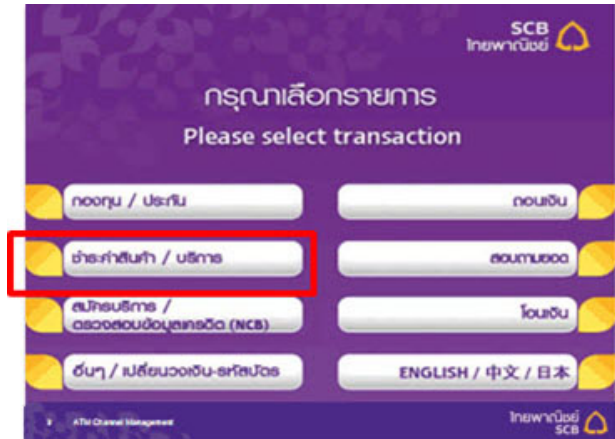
SCB
ไทยพาณิชย์

กรุณาเลือกรายการ
Please select transaction

กองทุน / ประกัน

ถอนเงิน

ชำระค่าสินค้า / บริการ

สอบถามยอด

สมัครบริการ / ตรวจสอบข้อมูลเครดิต (NCB)

โอนเงิน

อื่นๆ / เปลี่ยนวงเงิน-รหัสบัตร

ENGLISH / 中文 / 日本

ATM Channel Management

ไทยพาณิชย์
SCB